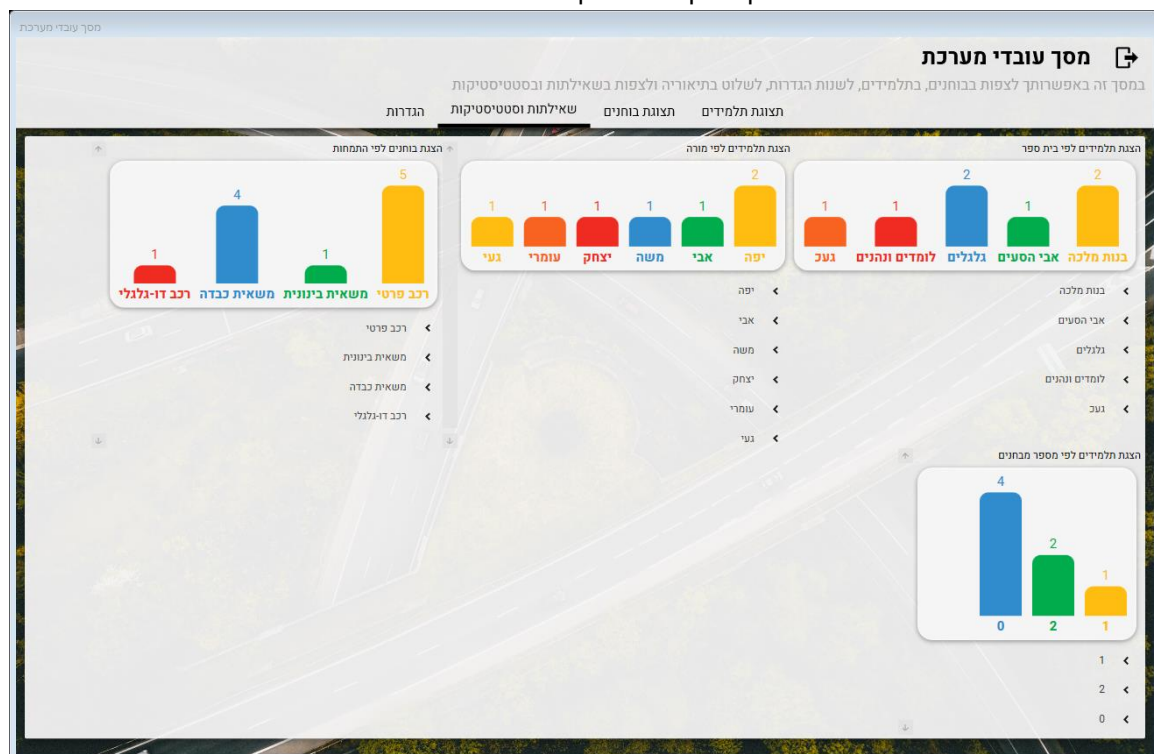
מסך עובדי מערכת

מסך עובדי מערכת

במסך זה באפשרותך לצפות בבוחנים, בתלמידים, לשנות הגדרות, לשלוט בתיאוריה ולצפות בשאילתות ובסטטיסטיקות

תצוגת תלמידים
תצוגת בוחנים
שאילתות וסטטיסטיקות
הגדרות

הצגת תלמידים לפי בית ספר

2 בנות מלכה
1 אבי הסעים
2 גלגלים
1 לומדים ונהנים
1 נעכ

בנות מלכה
אבי הסעים
גלגלים
לומדים ונהנים
נעכ

הצגת תלמידים לפי מספר מבחנים

1 1
2 2
4 0

1
2
0

הצגת תלמידים לפי מורה

2 יפה
1 אבי
1 משה
1 יצחק
1 עומרי
1 געי

יפה
אבי
משה
יצחק
עומרי
געי

הצגת בוחנים לפי התמחות

5 רכב פרטי
1 משאית בינונית
4 משאית כבדה
1 רכב דו-גלגלי

רכב פרטי
משאית בינונית
משאית כבדה
רכב דו-גלגלי